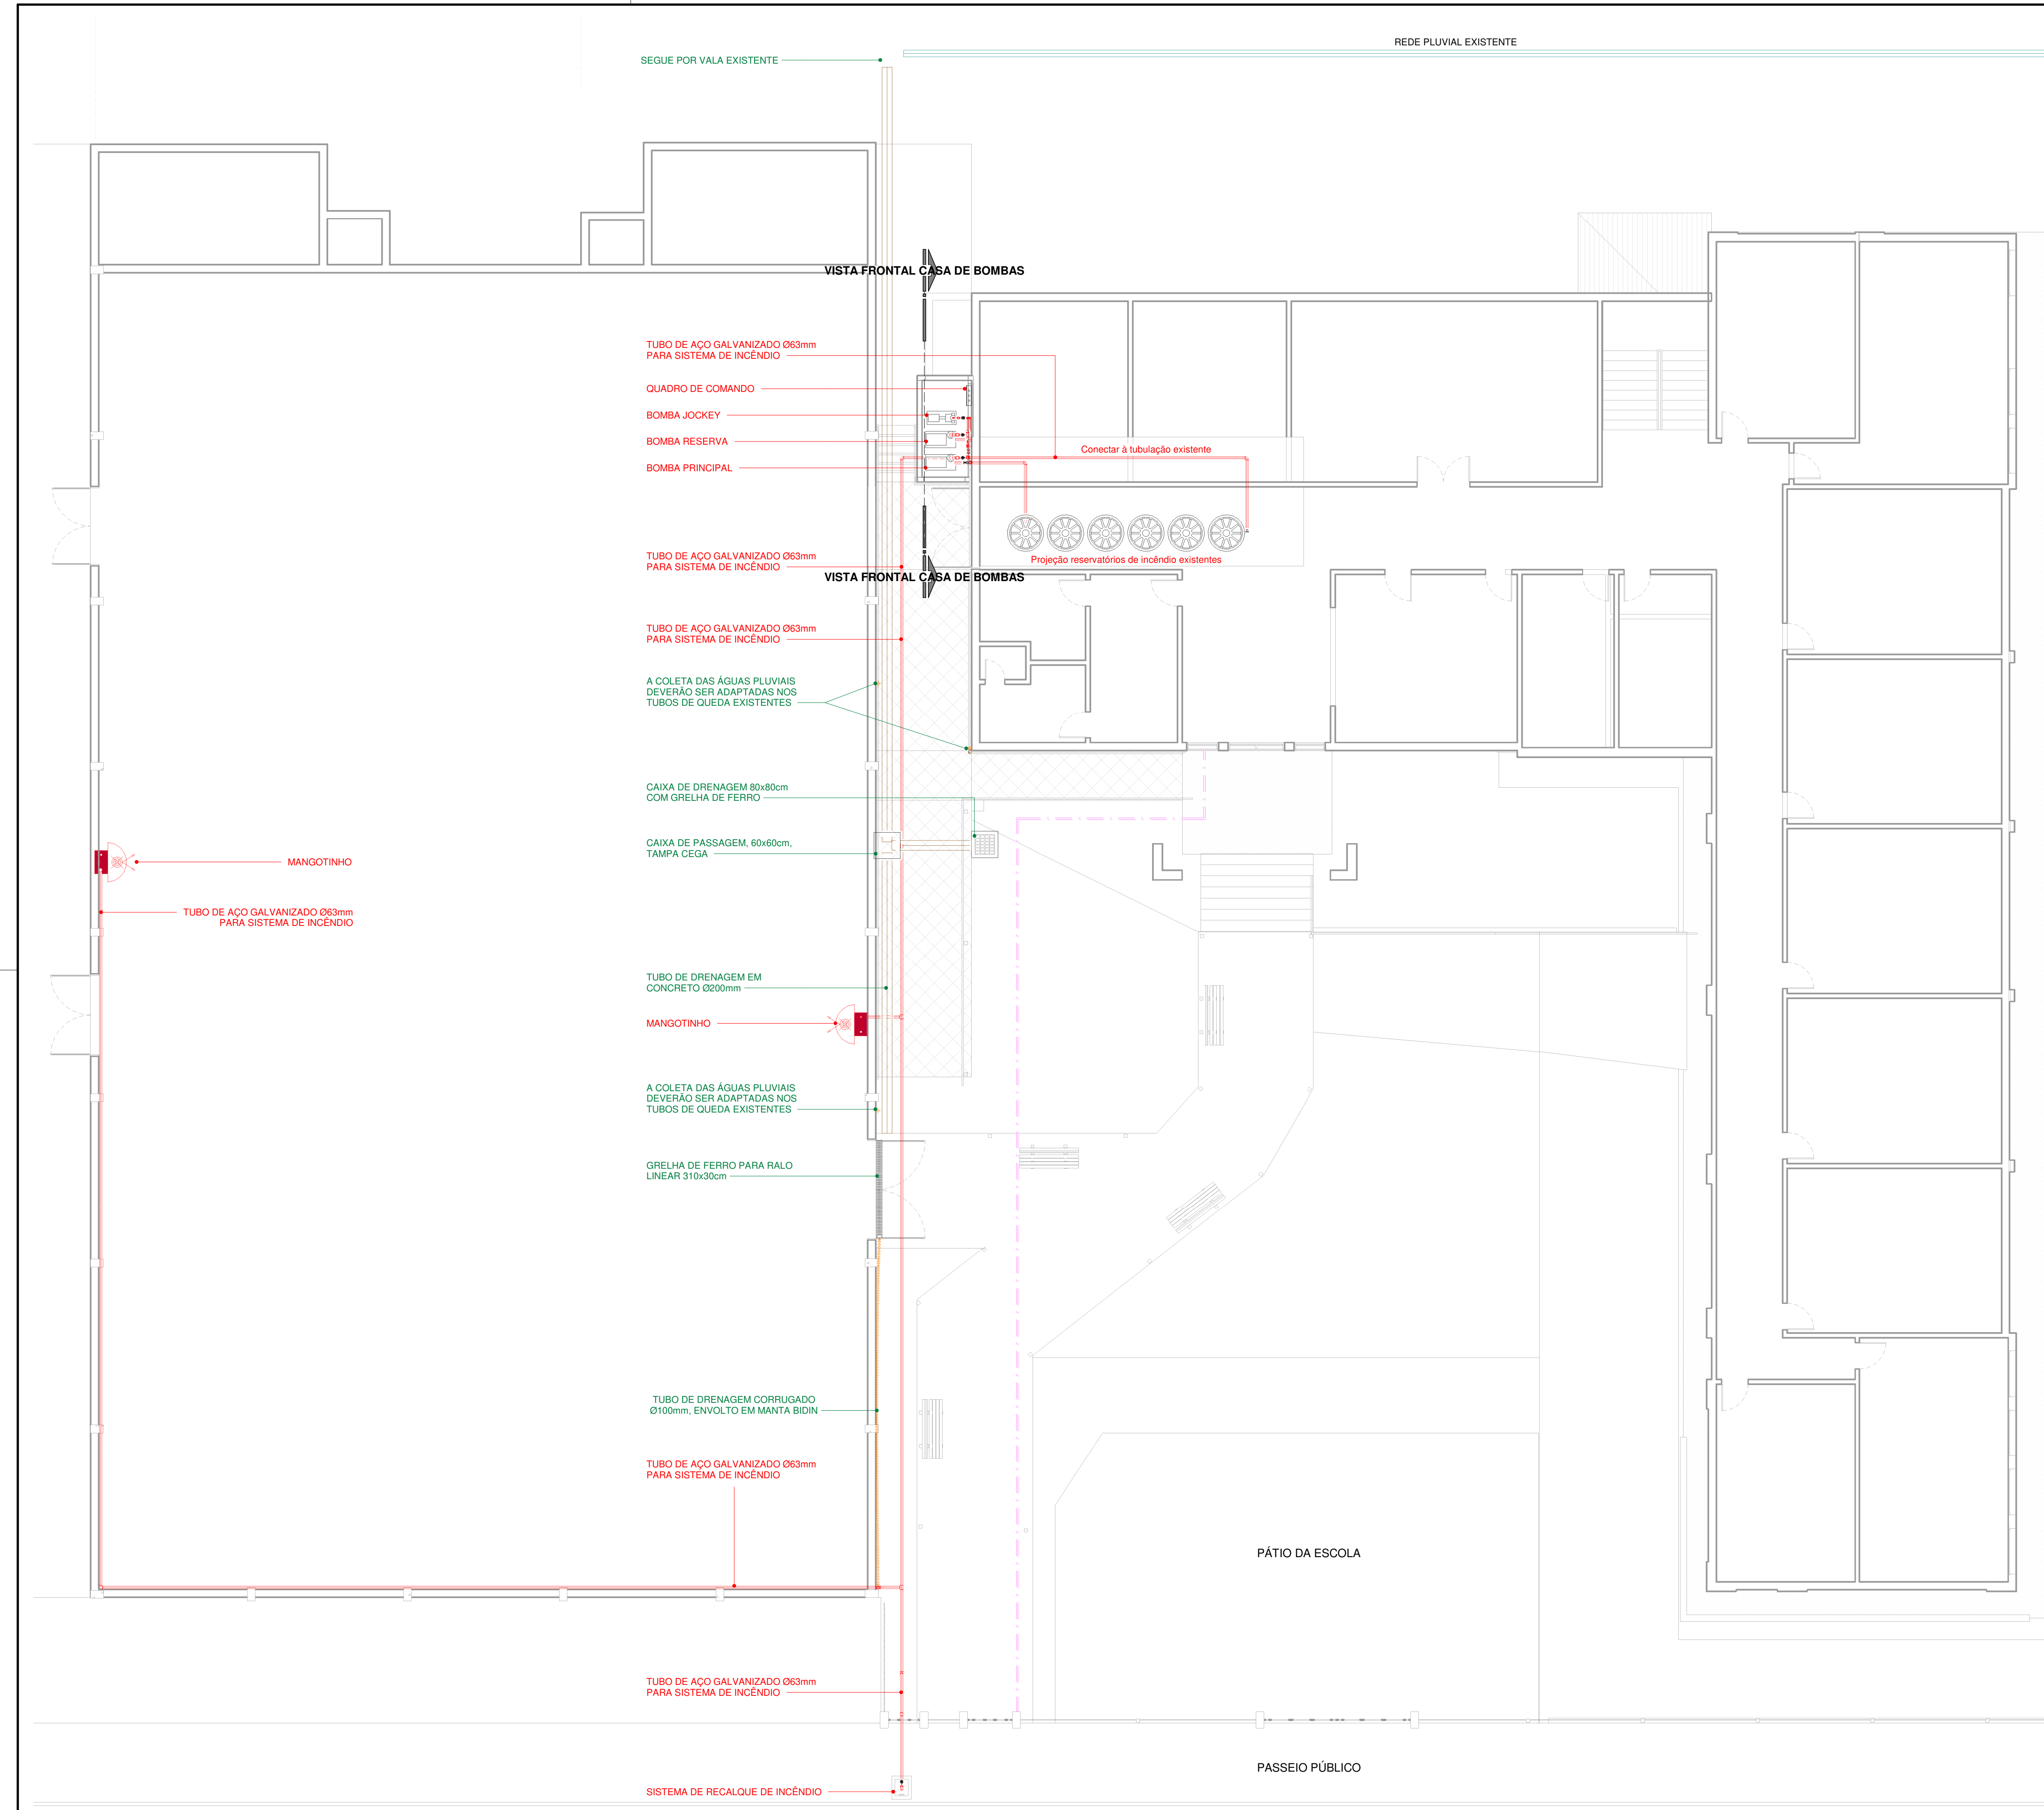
REDE PLUVIAL EXISTENTE

SEGUE POR VALA EXISTENTE

VISTA FRONTAL CASA DE BOMBAS

TUBO DE AÇO GALVANIZADO Ø63mm PARA SISTEMA DE INCÊNDIO

QUADRO DE COMANDO

BOMBA JOCKEY

BOMBA RESERVA

BOMBA PRINCIPAL

Conectar à tubulação existente

Projeção reservatórios de incêndio existentes

TUBO DE AÇO GALVANIZADO Ø63mm PARA SISTEMA DE INCÊNDIO

VISTA FRONTAL CASA DE BOMBAS

TUBO DE AÇO GALVANIZADO Ø63mm PARA SISTEMA DE INCÊNDIO

A COLETA DAS ÁGUAS PLUVIAIS DEVERÃO SER ADAPTADAS NOS TUBOS DE QUEDA EXISTENTES

CAIXA DE DRENAGEM 80x80cm COM GRELHA DE FERRO

CAIXA DE PASSAGEM, 60x60cm, TAMPA CEGA

MANGOTINHO

TUBO DE AÇO GALVANIZADO Ø63mm PARA SISTEMA DE INCÊNDIO

TUBO DE DRENAGEM EM CONCRETO Ø200mm

MANGOTINHO

A COLETA DAS ÁGUAS PLUVIAIS DEVERÃO SER ADAPTADAS NOS TUBOS DE QUEDA EXISTENTES

GRELHA DE FERRO PARA RALO LINEAR 310x30cm

TUBO DE DRENAGEM CORRUGADO Ø100mm, ENVOLTO EM MANTA BIDIN

TUBO DE AÇO GALVANIZADO Ø63mm PARA SISTEMA DE INCÊNDIO

PÁTIO DA ESCOLA

TUBO DE AÇO GALVANIZADO Ø63mm PARA SISTEMA DE INCÊNDIO

PASSEIO PÚBLICO

SISTEMA DE RECALQUE DE INCÊNDIO